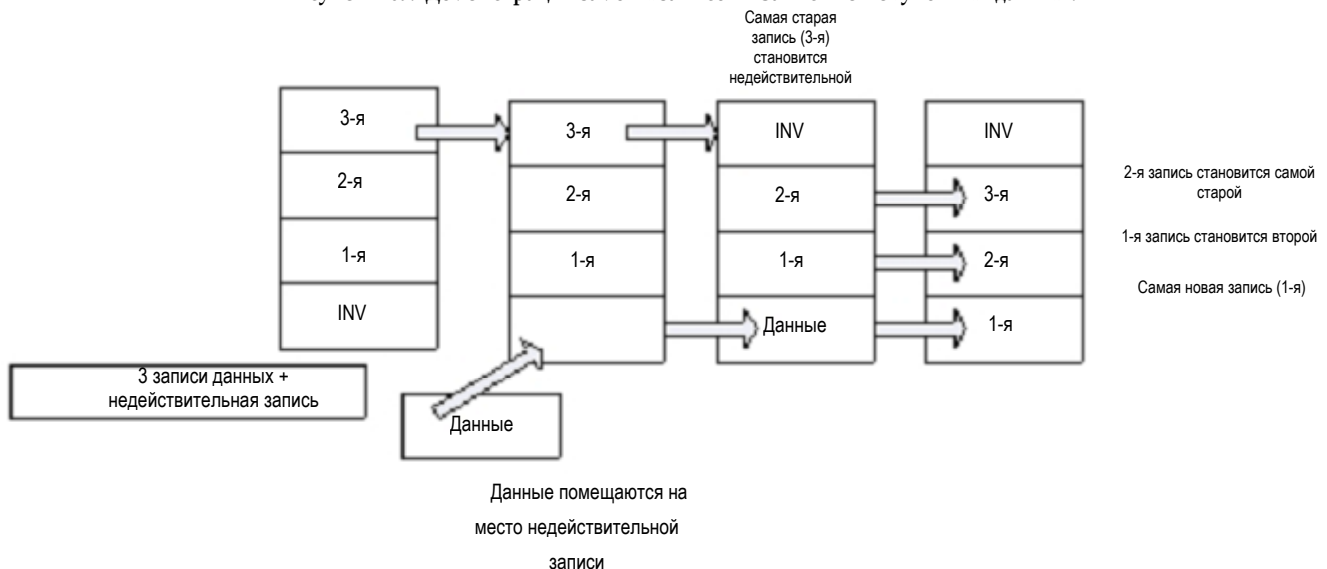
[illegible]

Самая старая запись (3-я) становится недействительной

3-я
2-я
1-я
INV

3-я
2-я
1-я

INV
2-я
1-я
Данные

INV
3-я
2-я
1-я

2-я запись становится самой старой

1-я запись становится второй

Самая новая запись (1-я)

3 записи данных + недействительная запись

Данные

Данные помещаются на место недействительной записи